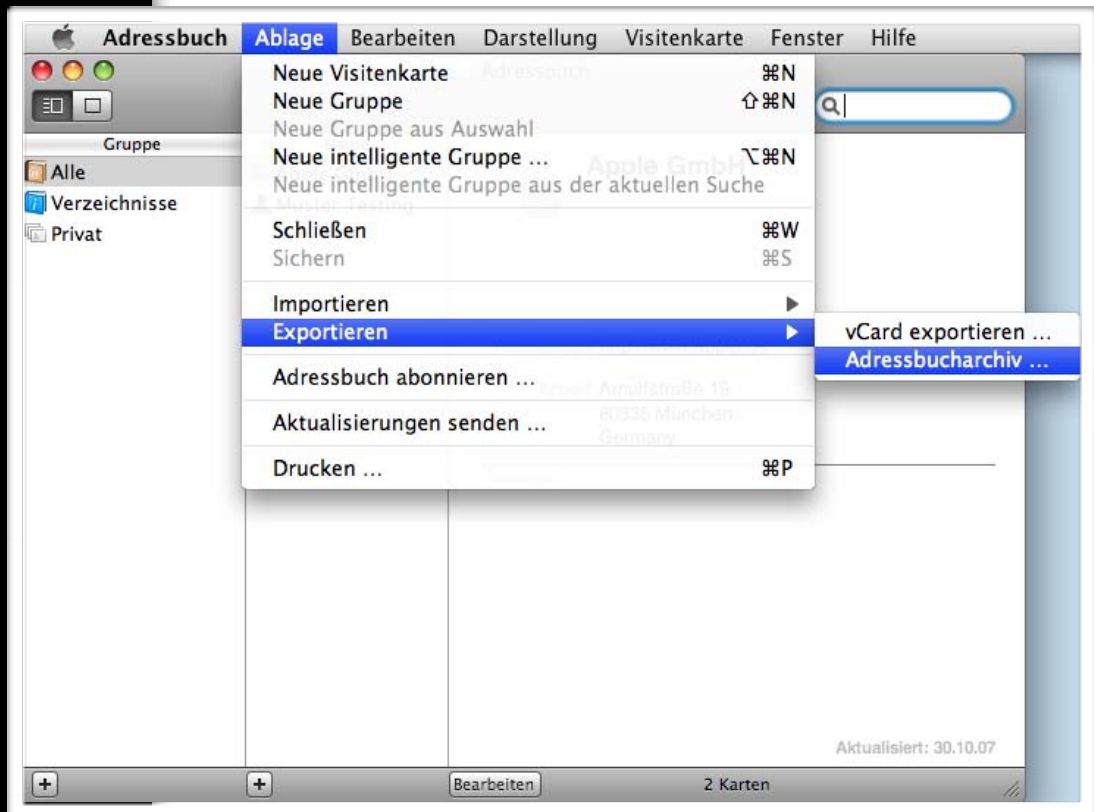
Adressbuch Ablage Bearbeiten Darstellung Visitenkarte Fenster Hilfe

Gruppe
Alle
Verzeichnisse
Privat

Neue Visitenkarte ⌘N
Neue Gruppe ⇧⌘N
Neue Gruppe aus Auswahl
Neue intelligente Gruppe ... ⌥⌘N
Neue intelligente Gruppe aus der aktuellen Suche
Schließen ⌘W
Sichern ⌘S
Importieren ▶
Exportieren ▶
Adressbuch abonnieren ...
Aktualisierungen senden ...
Drucken ... ⌘P

vCard exportieren ...
Adressbucharchiv ...

Adressbuch
Apple GmbH
Muster Testing
Arnulfstraße 19
80335 München
Germany

Aktualisiert: 30.10.07

+
+
Bearbeiten
2 Karten